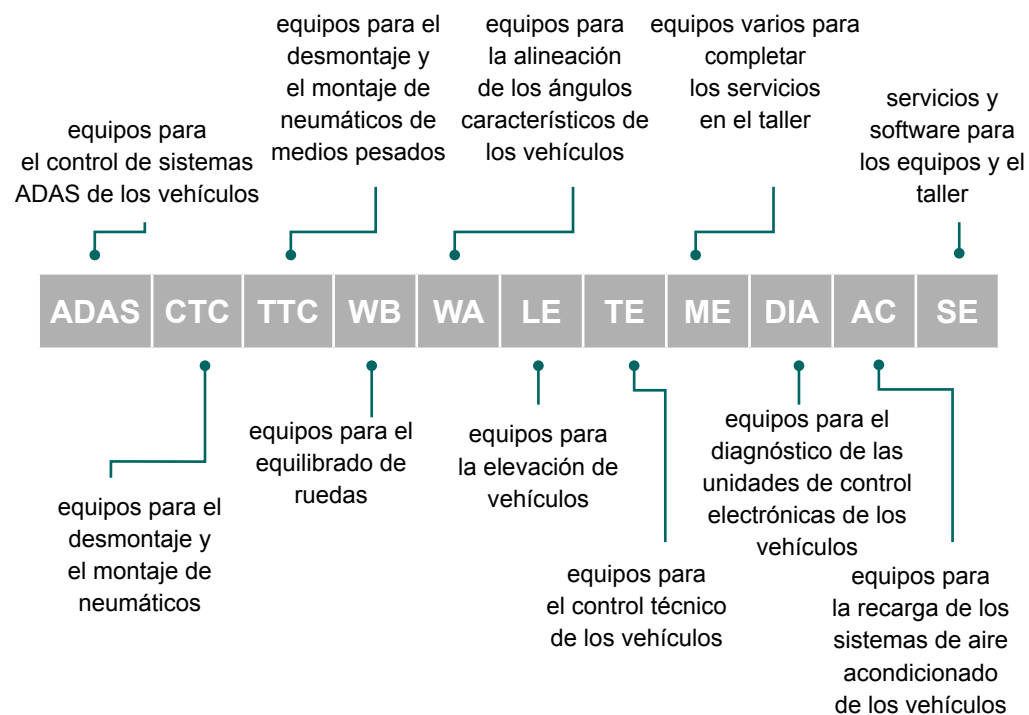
equipos para el control de sistemas ADAS de los vehículos

equipos para el desmontaje y el montaje de neumáticos de medios pesados

equipos para la alineación de los ángulos característicos de los vehículos

equipos varios para completar los servicios en el taller

servicios y software para los equipos y el taller

ADAS CTC TTC WB WA LE TE ME DIA AC SE

equipos para el desmontaje y el montaje de neumáticos

equipos para el equilibrado de ruedas

equipos para la elevación de vehículos

equipos para el control técnico de los vehículos

equipos para el diagnóstico de las unidades de control electrónicas de los vehículos

equipos para la recarga de los sistemas de aire acondicionado de los vehículos